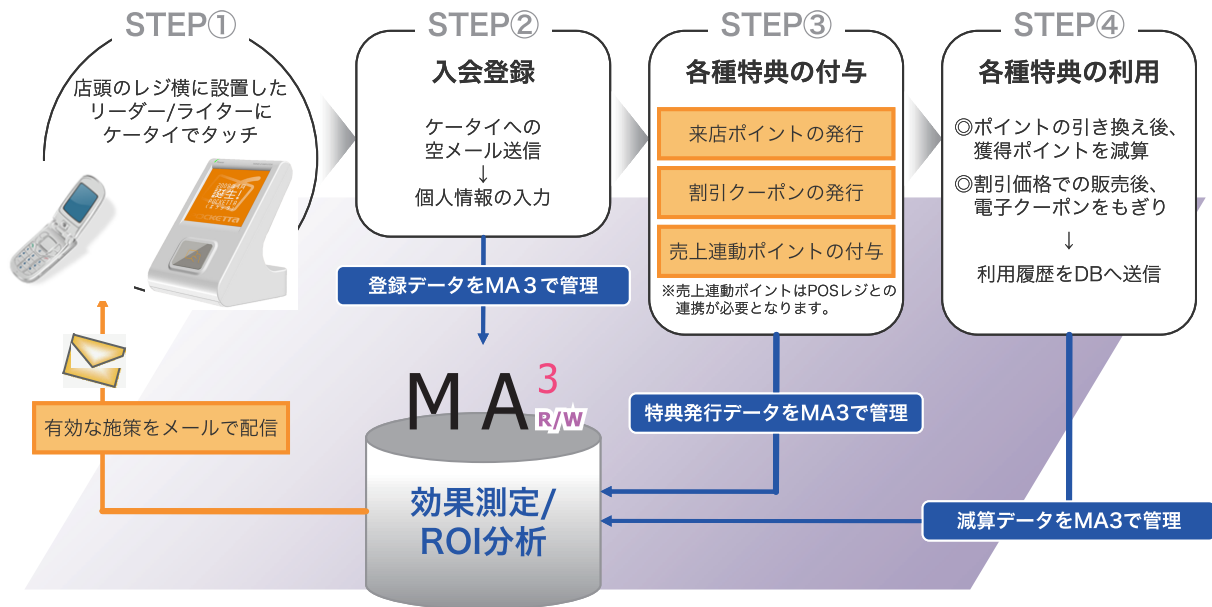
STEP①

店頭のレジ横に設置したリーダー/ライターにケータイでタッチ

STEP②

入会登録

ケータイへの空メール送信
↓
個人情報の入力

STEP③

各種特典の付与

来店ポイントの発行

割引クーポンの発行

売上連動ポイントの付与

※売上連動ポイントはPOSレジとの連携が必要となります。

STEP④

各種特典の利用

◎ポイントの引き換え後、獲得ポイントを減算

◎割引価格での販売後、電子クーポンをもぎり
↓
利用履歴をDBへ送信

登録データをMA３で管理

有効な施策をメールで配信

MA³ R/W

特典発行データをMA3で管理

効果測定/ROI分析

減算データをMA3で管理